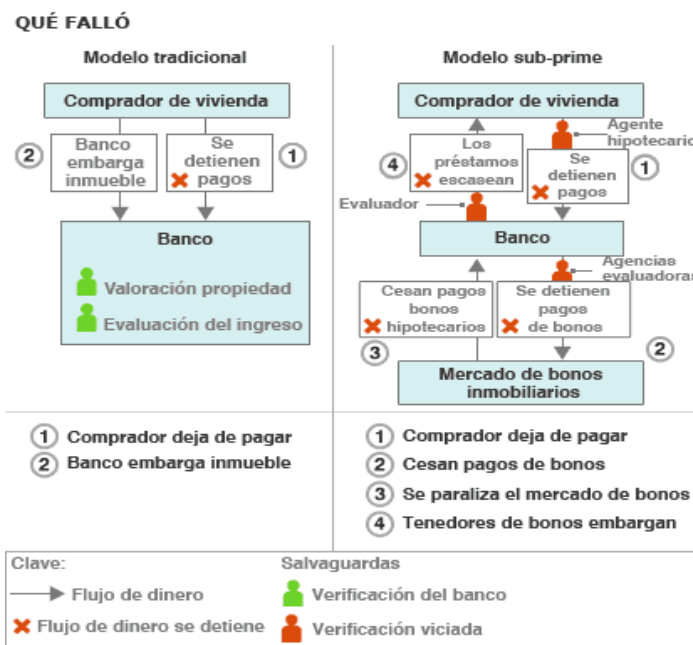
QUÉ FALLÓ

Modelo tradicional

Comprador de vivienda

2 Banco embarga inmueble

Se detienen pagos 1

Banco

Valoración propiedad

Evaluación del ingreso

Modelo sub-prime

Comprador de vivienda

Agente hipotecario

4 Los préstamos escasean

Se detienen pagos 1

Evaluador

Banco

Agencias evaluadoras

Cesan pagos bonos hipotecarios

Se detienen pagos de bonos

3

2

Mercado de bonos inmobiliarios

1 Comprador deja de pagar
2 Banco embarga inmueble

1 Comprador deja de pagar
2 Cesan pagos de bonos
3 Se paraliza el mercado de bonos
4 Tenedores de bonos embargan

Clave:
Flujo de dinero
Flujo de dinero se detiene

Salvaguardas
Verificación del banco
Verificación viciada